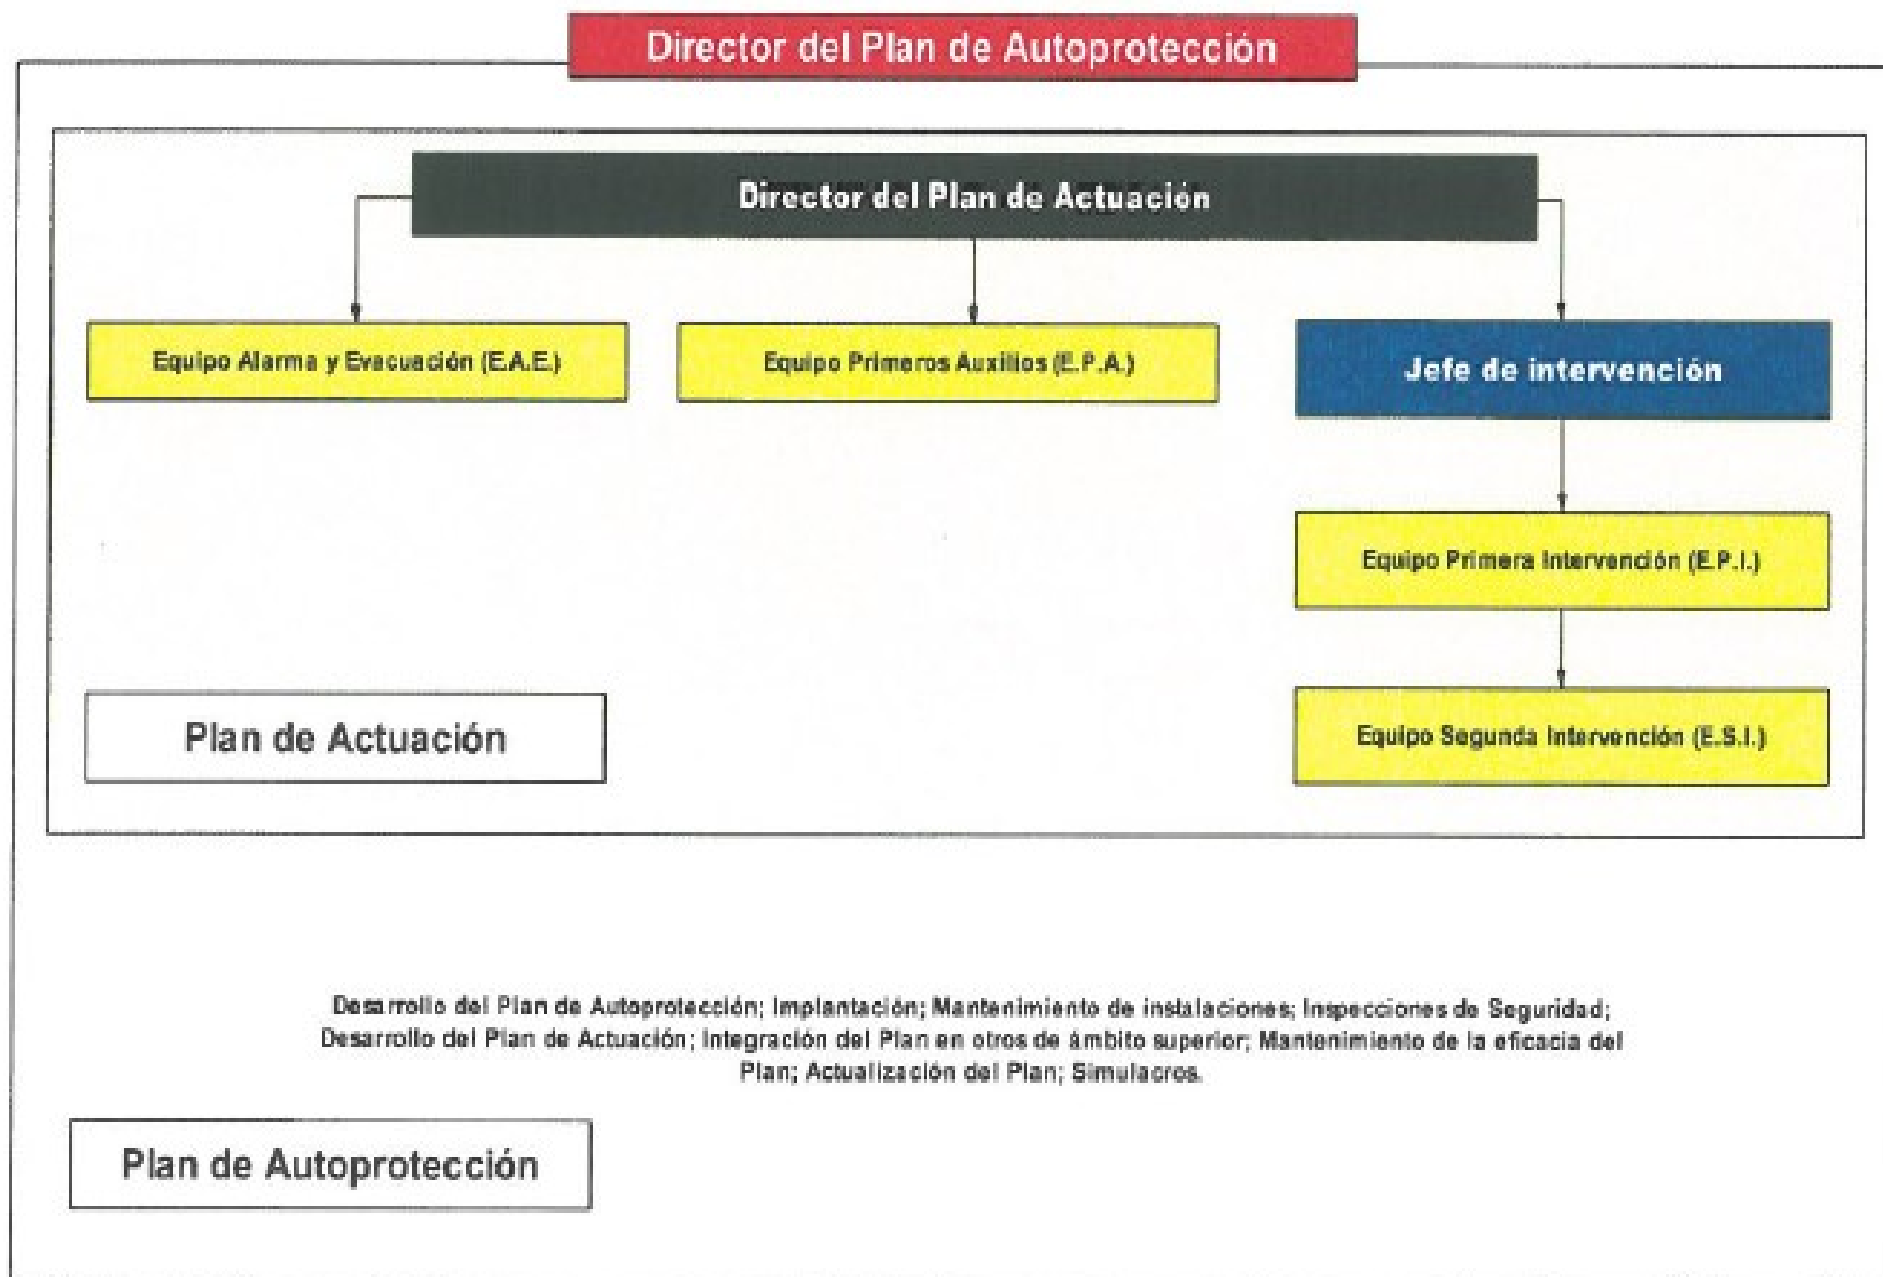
Director del Plan de Autoprotección

Director del Plan de Actuación

Equipo Alarma y Evacuación (E.A.E.)

Equipo Primeros Auxilios (E.P.A.)

Jefe de intervención

Equipo Primera Intervención (E.P.I.)

Equipo Segunda Intervención (E.S.I.)

Plan de Actuación

Desarrollo del Plan de Autoprotección; Implantación; Mantenimiento de instalaciones; Inspecciones de Seguridad; Desarrollo del Plan de Actuación; Integración del Plan en otros de ámbito superior; Mantenimiento de la eficacia del Plan; Actualización del Plan; Simulacros.

Plan de Autoprotección